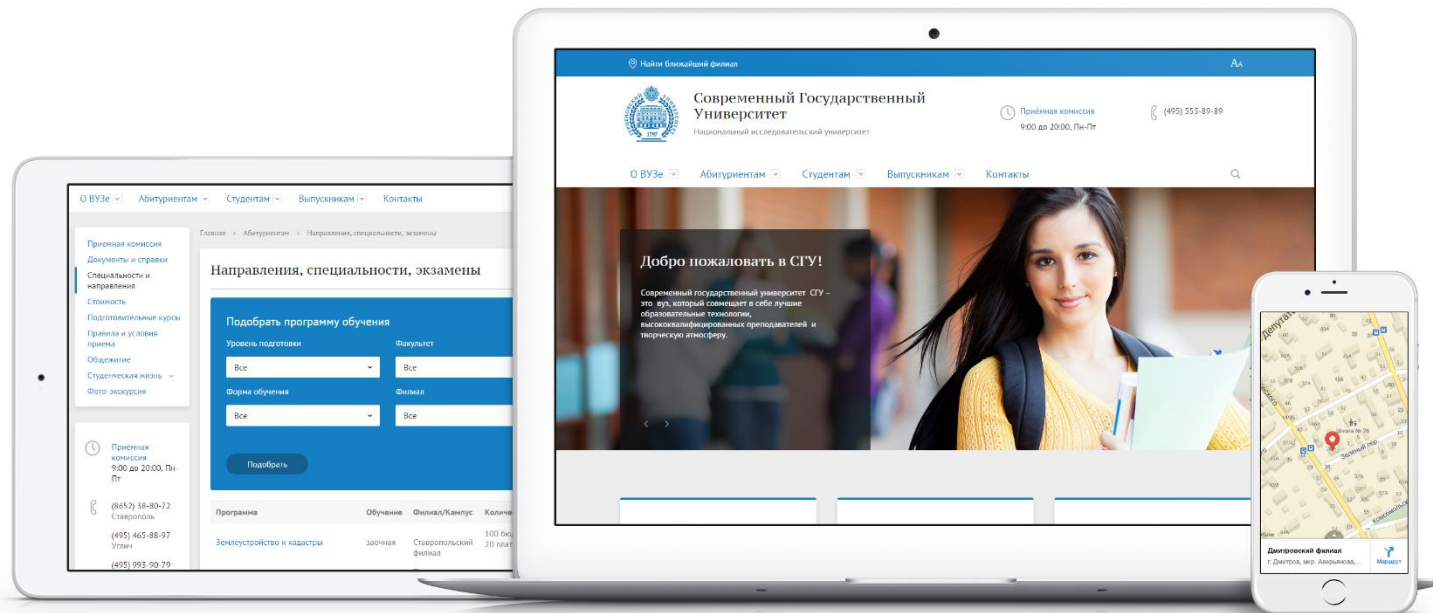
Найти ближайший филиал

Aa

Современный Государственный Университет

Национальный исследовательский университет

Приёмная комиссия
9:00 до 20:00, Пн-Пт

(495) 555-89-89

О ВУЗе Абитуриентам Студентам Выпускникам Контакты

Добро пожаловать в СГУ!

Современный государственный университет СГУ – это вуз, который совмещает в себе лучшие образовательные технологии, высококвалифицированных преподавателей и творческую атмосферу.

О ВУЗе Абитуриентам Студентам Выпускникам Контакты

Приемная комиссия
Документы и справки
Специальности и направления
Стоимость
Подготовительные курсы
Правила и условия приема
Общежитие
Студенческая жизнь
Фото-экскурсия

Приёмная комиссия
9:00 до 20:00, Пн-Пт

(8652) 38-80-72
Ставрополь

(495) 465-88-97
Углич

(495) 993-90-79

Главное › Абитуриентам › Направления, специальности, экзамены

Направления, специальности, экзамены

Подобрать программу обучения

Уровень подготовки
Все
Факультет
Все
Форма обучения
Все
Филиал
Все

Подобрать

| Программа | Обучение | Филиал/Кампус | Колич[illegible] |
|---|---|---|---|
| Землеустройство и кадастры | заочная | Ставропольский филиал | 100 бю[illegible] 20 плат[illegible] |

Депутатская
Зелёный пер.

Дмитровский филиал
г. Дмитров, мкр. Аверьянова, ...
Маршрут